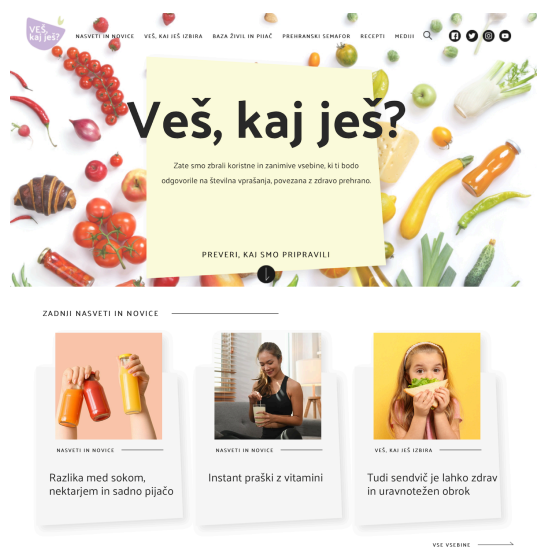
VEŠ, kaj ješ?

NASVETI IN NOVICE   VEŠ, KAJ JEŠ IZBIRA   BAZA ŽIVIL IN PIJAČ   PREHRANSKI SEMAFOR   RECEPTI   MEDIJI

Veš, kaj ješ?

Zate smo zbrali koristne in zanimive vsebine, ki ti bodo odgovorile na številna vprašanja, povezana z zdravo prehrano.

PREVERI, KAJ SMO PRIPRAVILI

ZADNJI NASVETI IN NOVICE

NASVETI IN NOVICE
Razlika med sokom, nektarjem in sadno pijačo

NASVETI IN NOVICE
Instant praški z vitamini

VEŠ, KAJ JEŠ IZBIRA
Tudi sendvič je lahko zdrav in uravnotežen obrok

VSE VSEBINE